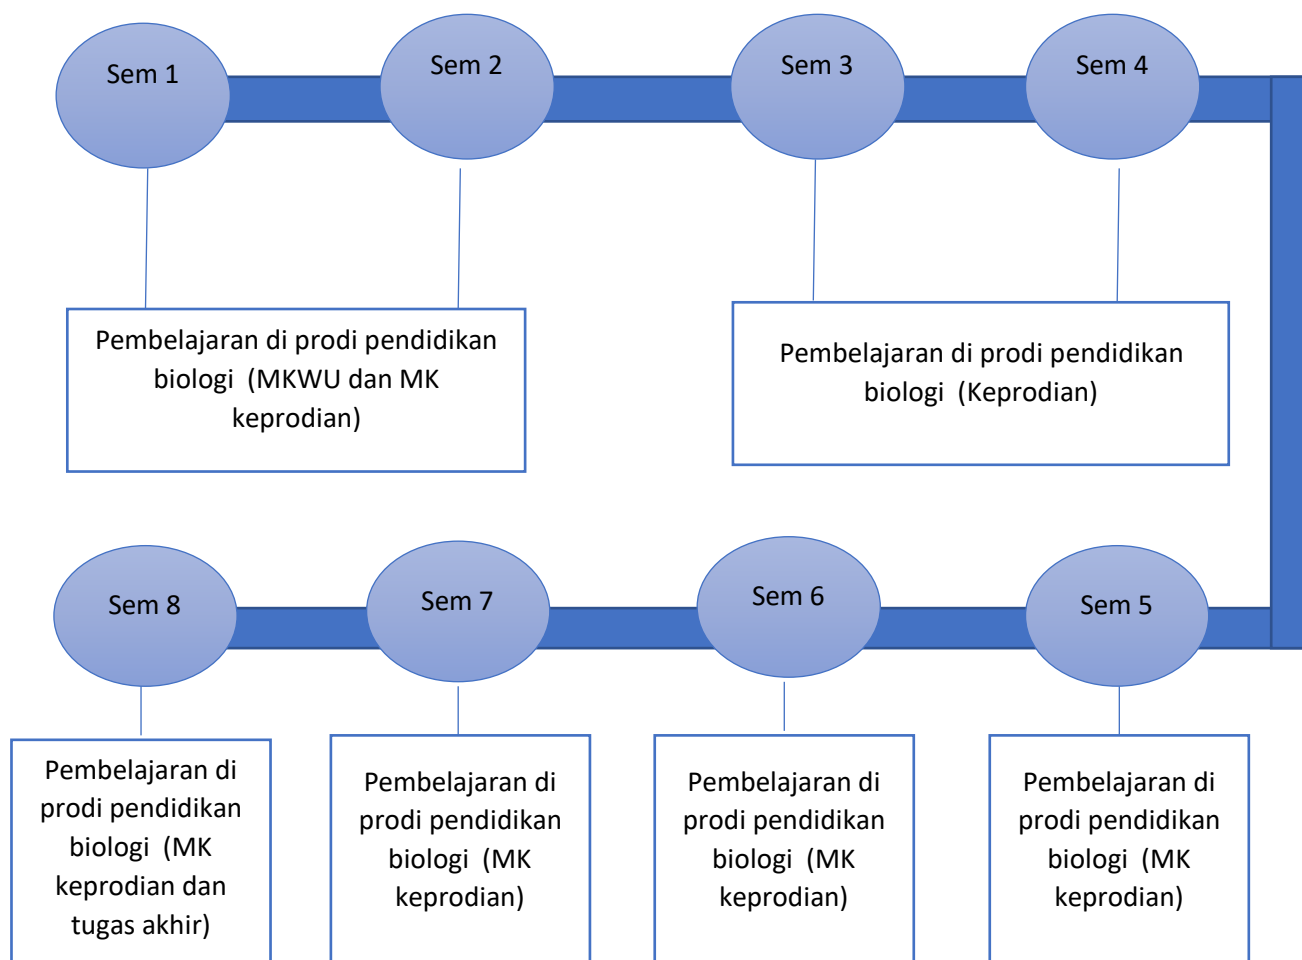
Sem 1

Sem 2

Sem 3

Sem 4

Pembelajaran di prodi pendidikan biologi (MKWU dan MK keprodian)

Pembelajaran di prodi pendidikan biologi (Keprodian)

Sem 8

Sem 7

Sem 6

Sem 5

Pembelajaran di prodi pendidikan biologi (MK keprodian dan tugas akhir)

Pembelajaran di prodi pendidikan biologi (MK keprodian)

Pembelajaran di prodi pendidikan biologi (MK keprodian)

Pembelajaran di prodi pendidikan biologi (MK keprodian)